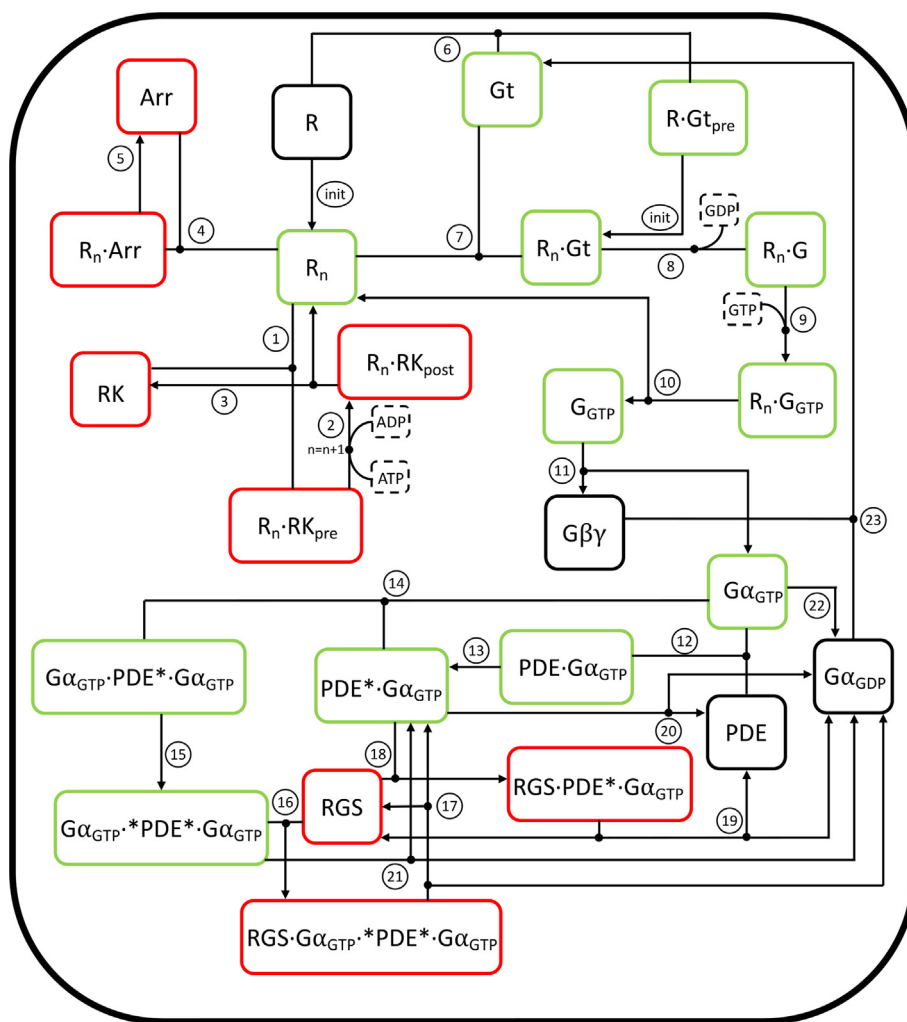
Arr
R
Gt
$R \cdot Gt_{pre}$
6
5
init
init
GDP
4
7
$R_n \cdot Arr$
$R_n$
$R_n \cdot Gt$
8
$R_n \cdot G$
GTP
9
1
$R_n \cdot RK_{post}$
RK
3
10
$G_{GTP}$
$R_n \cdot G_{GTP}$
2
ADP
n=n+1
ATP
11
$R_n \cdot RK_{pre}$
$G\beta\gamma$
23
14
$G\alpha_{GTP}$
22
13
$PDE \cdot G\alpha_{GTP}$
12
$G\alpha_{GTP} \cdot PDE^* \cdot G\alpha_{GTP}$
$PDE^* \cdot G\alpha_{GTP}$
$G\alpha_{GDP}$
20
PDE
15
18
$RGS \cdot PDE^* \cdot G\alpha_{GTP}$
16
RGS
17
$G\alpha_{GTP} \cdot {}^*PDE^* \cdot G\alpha_{GTP}$
19
21
$RGS \cdot G\alpha_{GTP} \cdot {}^*PDE^* \cdot G\alpha_{GTP}$